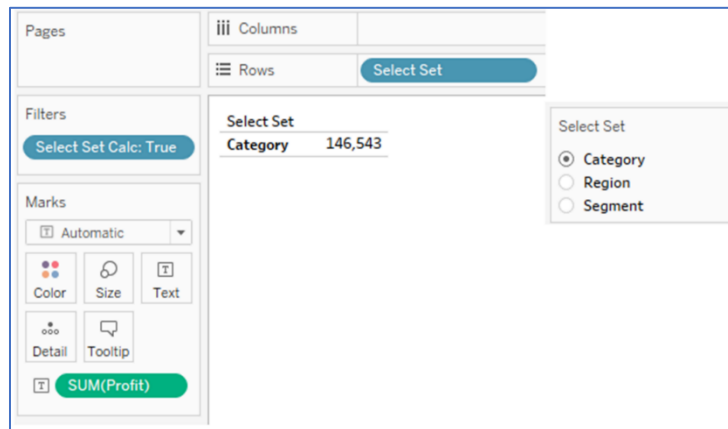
Pages

iii Columns

☰ Rows

Select Set

Filters

Select Set Calc: True

Marks

Automatic

Color

Size

Text

Detail

Tooltip

SUM(Profit)

| Select Set | |
|---|---|
| Category | 146,543 |

Select Set

Category

Region

Segment